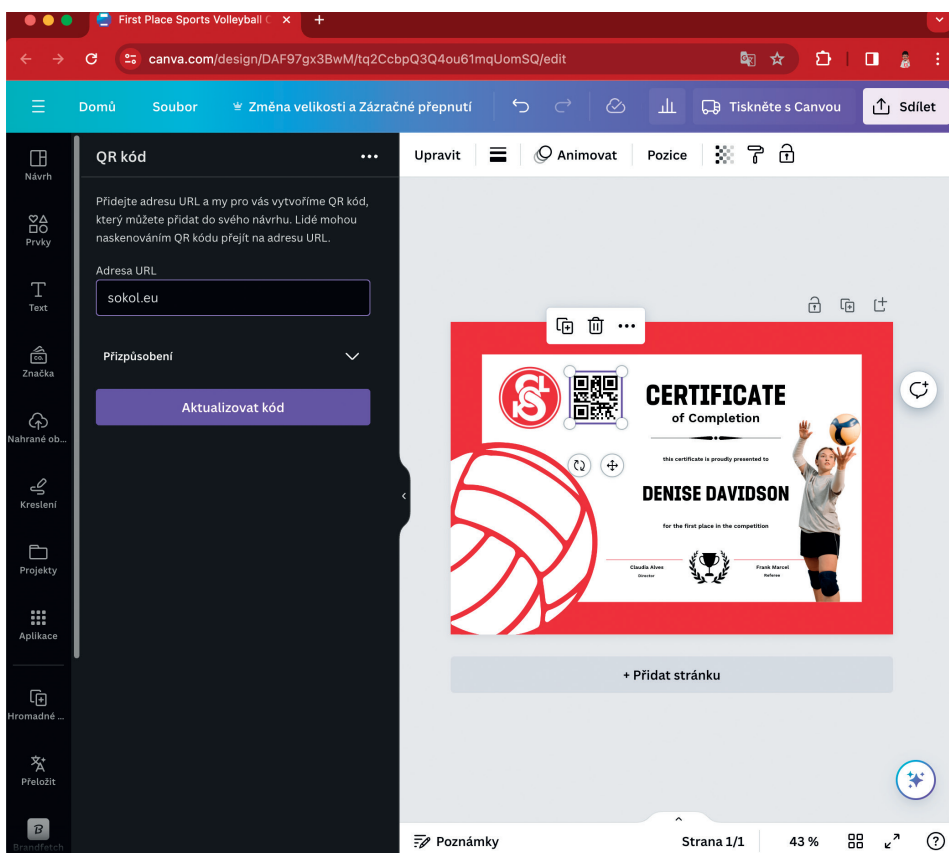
First Place Sports Volleyball C ×
+
canva.com/design/DAF97gx3BwM/tq2CcbpQ3Q4ou61mqUomSQ/edit

Domů Soubor Změna velikosti a Zázračné přepnutí Tiskněte s Canvou Sdílet

Návrh
Prvky
Text
Značka
Nahrané ob...
Kreslení
Projekty
Aplikace
Hromadné ...
Přeložit
Brandfetch

QR kód •••

Přidejte adresu URL a my pro vás vytvoříme QR kód, který můžete přidat do svého návrhu. Lidé mohou naskenováním QR kódu přejít na adresu URL.

Adresa URL
sokol.eu

Přizpůsobení

Aktualizovat kód

Upravit Animovat Pozice

CERTIFICATE
of Completion
this certificate is proudly presented to
DENISE DAVIDSON
for the first place in the competition
Claudia Alves
Director
Frank Marcel
Referee

+ Přidat stránku

Poznámky Strana 1/1 43 %